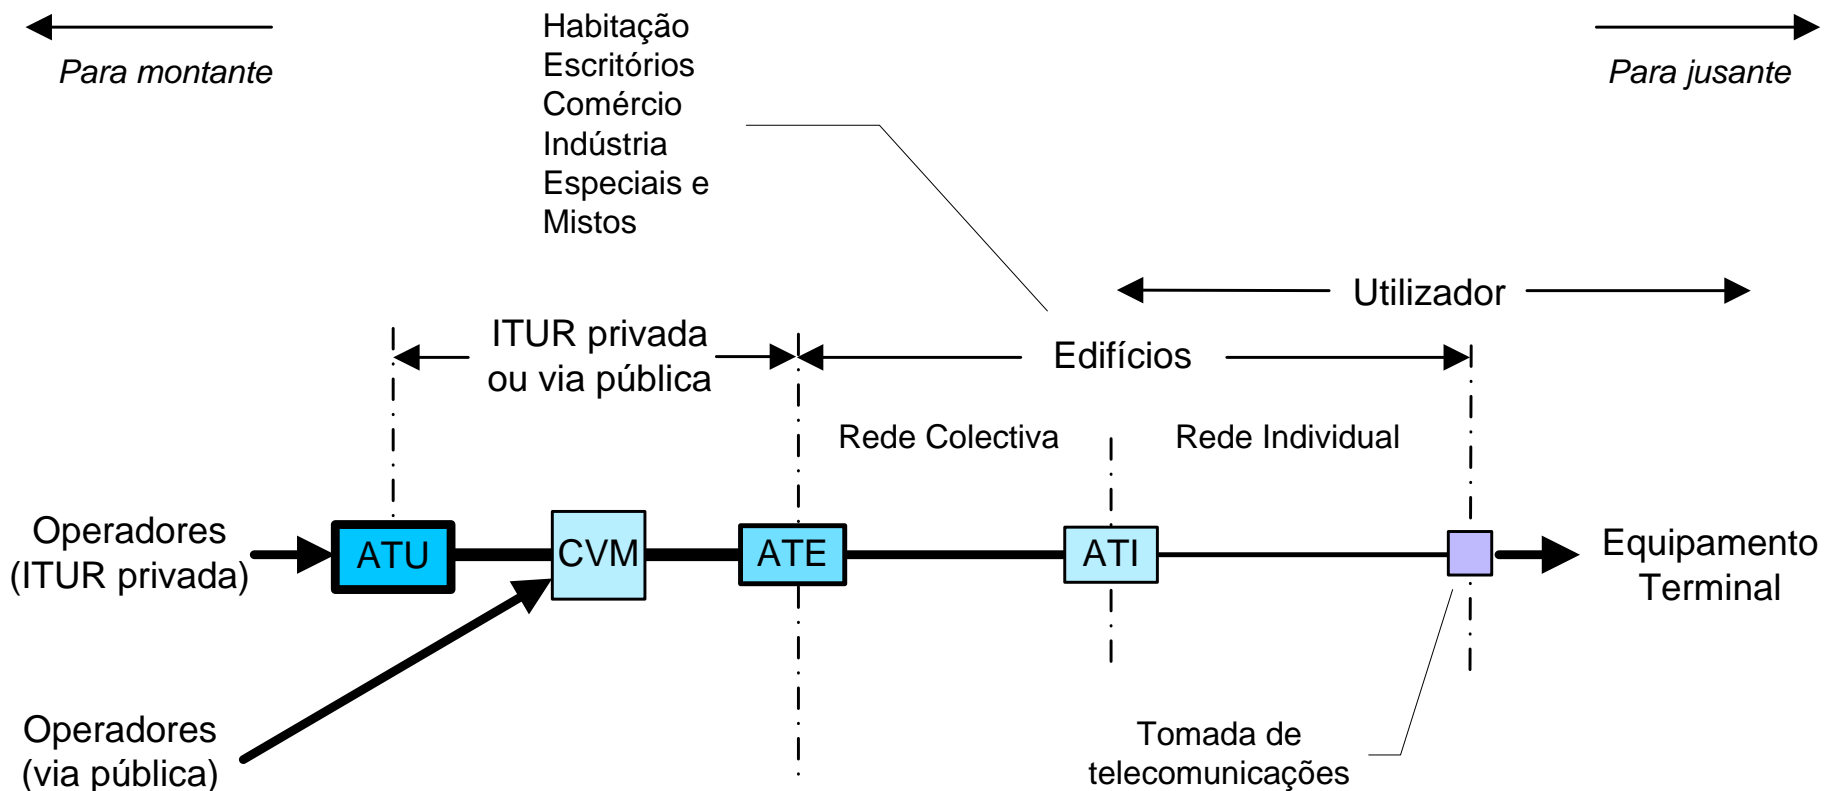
Para montante

Habitação
Escritórios
Comércio
Indústria
Especiais e
Mistos

Para jusante

Utilizador

ITUR privada ou via pública

Edifícios

Rede Colectiva

Rede Individual

Operadores (ITUR privada)

ATU

CVM

ATE

ATI

Equipamento Terminal

Operadores (via pública)

Tomada de telecomunicações